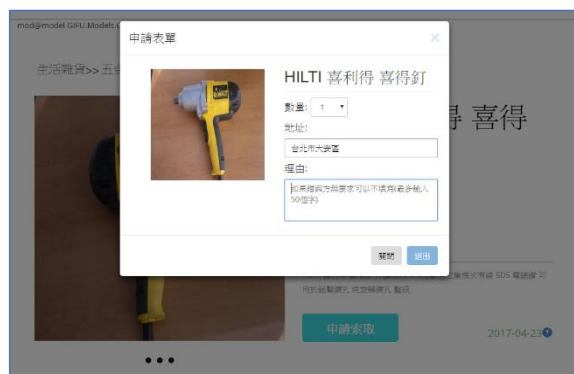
mod@model GIFU.Models.

生活雜貨>> 五

得 喜得

申請表單

×

HILTI 喜利得 喜得釘

數量: 1

地址:

台北市大安區

理由:

如果提供方無要求可以不填寫(最多輸入50個字)

關閉

送出

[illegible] SDS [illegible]

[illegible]

申請索取

2017-04-23

• • •